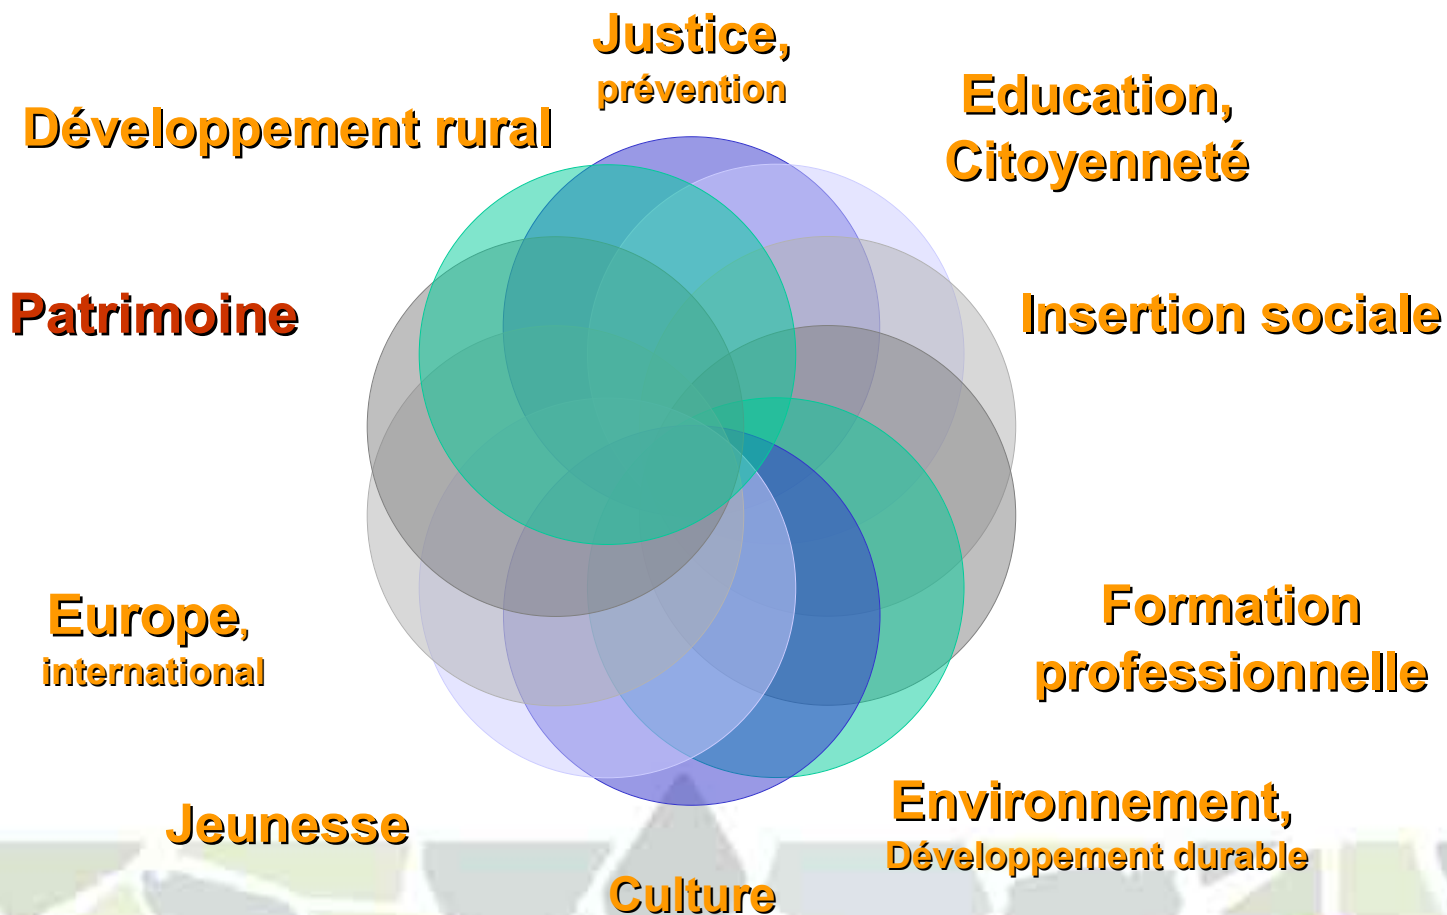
Justice,
prévention

Education,
Citoyenneté

Insertion sociale

Formation
professionnelle

Environnement,
Développement durable

Culture

Jeunesse

Europe,
international

Patrimoine

Développement rural